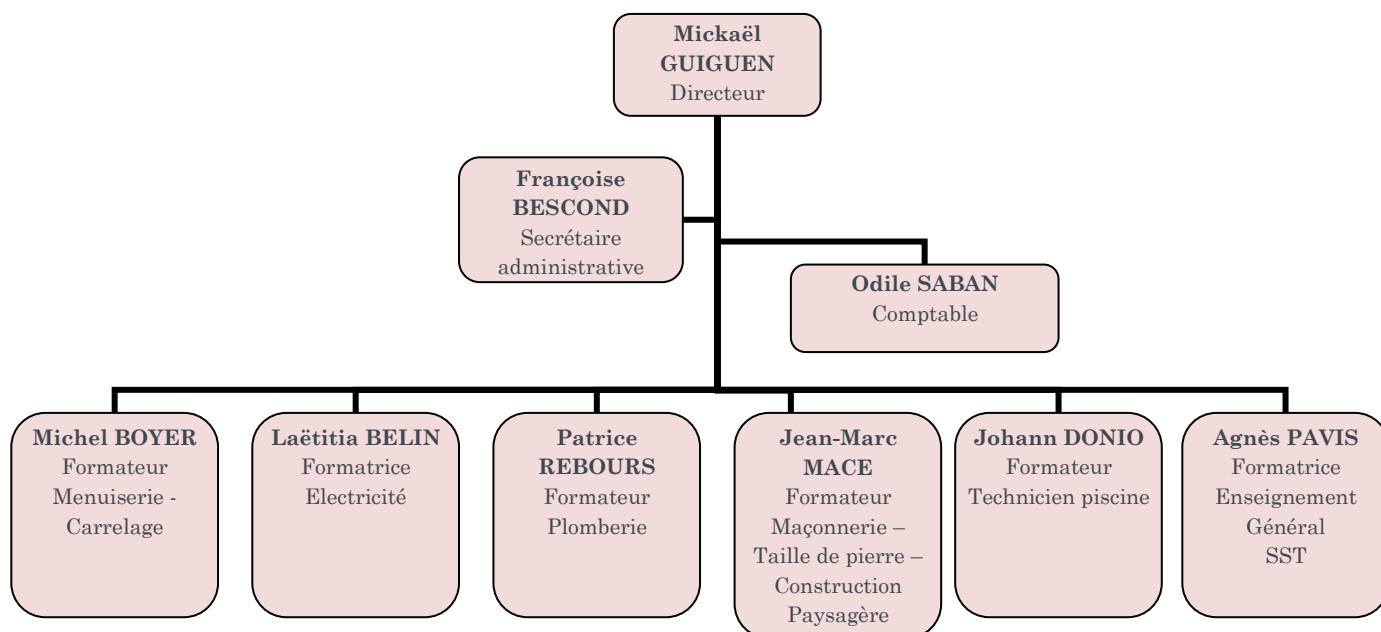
Mickaël GUIGUEN
Directeur

Françoise BESCOND
Secrétaire administrative

Odile SABAN
Comptable

Michel BOYER
Formateur
Menuiserie - Carrelage

Laëtitia BELIN
Formatrice
Electricité

Patrice REBOURS
Formateur
Plomberie

Jean-Marc MACE
Formateur
Maçonnerie – Taille de pierre – Construction Paysagère

Johann DONIO
Formateur
Technicien piscine

Agnès PAVIS
Formatrice
Enseignement Général
SST